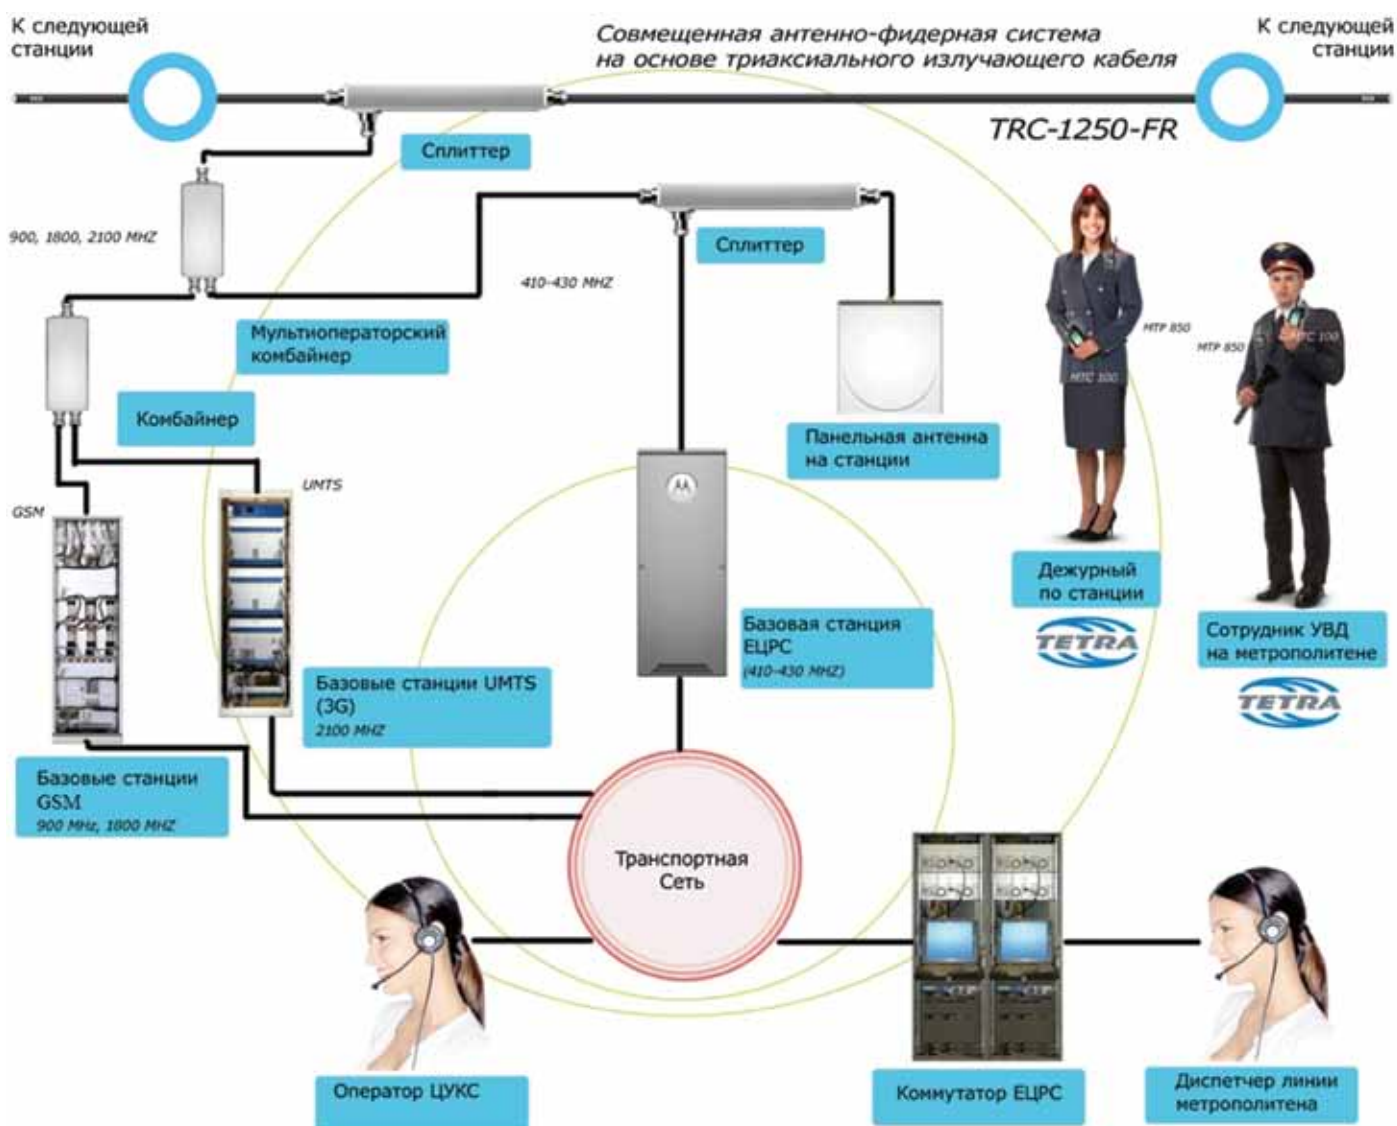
К следующей станции

Совмещенная антенно-фидерная система на основе триаксиального излучающего кабеля

К следующей станции

TRC-1250-FR

Сплиттер

900, 1800, 2100 MHZ

Сплиттер

410-430 MHZ

Мультиоператорский комбайнер

Комбайнер

Панельная антенна на станции

MTP 850

MTP 850

MTC 100

MTC 100

UMTS

GSM

Дежурный по станции

TETRA

Базовая станция ЕЦРС (410-430 MHZ)

Сотрудник УВД на метрополитене

TETRA

Базовые станции UMTS (3G) 2100 MHZ

Базовые станции GSM 900 MHz, 1800 MHZ

Транспортная Сеть

Оператор ЦУКС

Коммутатор ЕЦРС

Диспетчер линии метрополитена